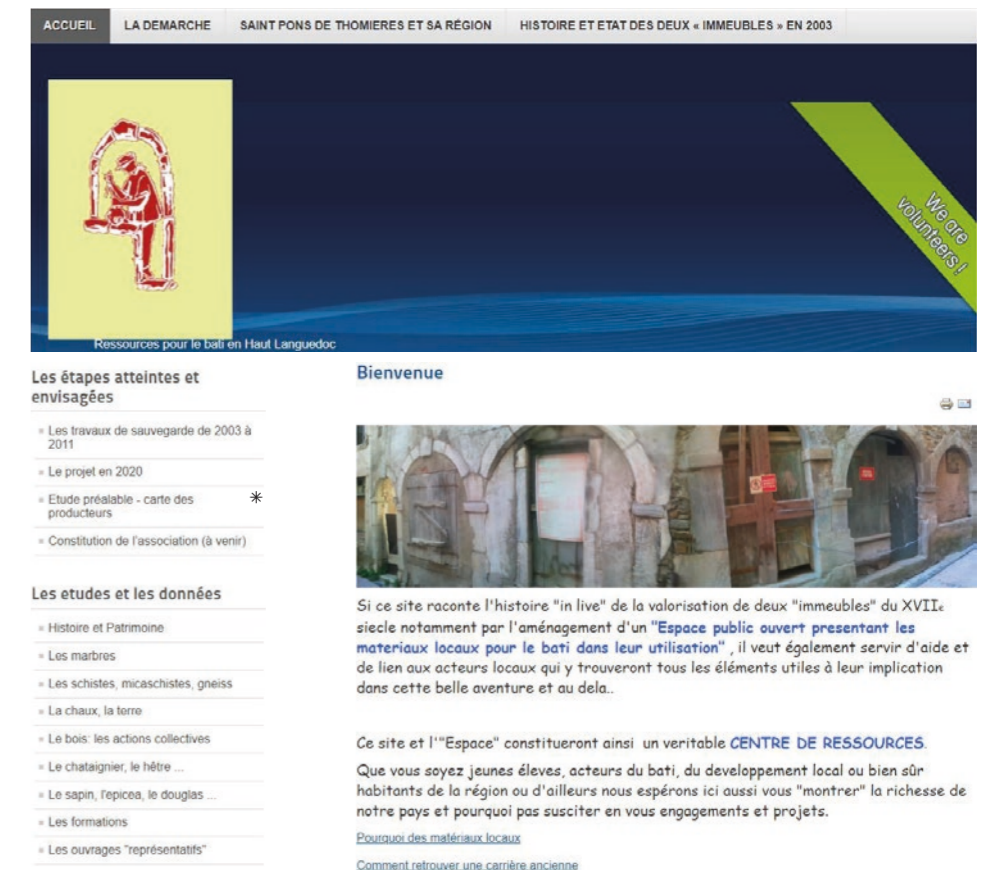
ACCUEIL LA DEMARCHE SAINT PONS DE THOMIERES ET SA RÉGION HISTOIRE ET ETAT DES DEUX « IMMEUBLES » EN 2003

We are volunteers !

Ressources pour le bati en Haut Languedoc

Les étapes atteintes et envisagées

Les travaux de sauvegarde de 2003 à 2011

Le projet en 2020

Etude préalable - carte des producteurs

Constitution de l'association (à venir)

Les etudes et les données

Histoire et Patrimoine

Les marbres

Les schistes, micaschistes, gneiss

La chaux, la terre

Le bois: les actions collectives

Le chataignier, le hêtre ...

Le sapin, l'epicea, le douglas ...

Les formations

Les ouvrages "représentatifs"

Bienvenue

Si ce site raconte l'histoire "in live" de la valorisation de deux "immeubles" du XVIIe siecle notamment par l'aménagement d'un "Espace public ouvert presentant les materiaux locaux pour le bati dans leur utilisation" , il veut également servir d'aide et de lien aux acteurs locaux qui y trouveront tous les éléments utiles à leur implication dans cette belle aventure et au dela..

Ce site et l'"Espace" constitueront ainsi un veritable CENTRE DE RESSOURCES.

Que vous soyez jeunes eleves, acteurs du bati, du developpement local ou bien sûr habitants de la région ou d'ailleurs nous espérons ici aussi vous "montrer" la richesse de notre pays et pourquoi pas susciter en vous engagements et projets.

Pourquoi des matériaux locaux

Comment retrouver une carrière ancienne